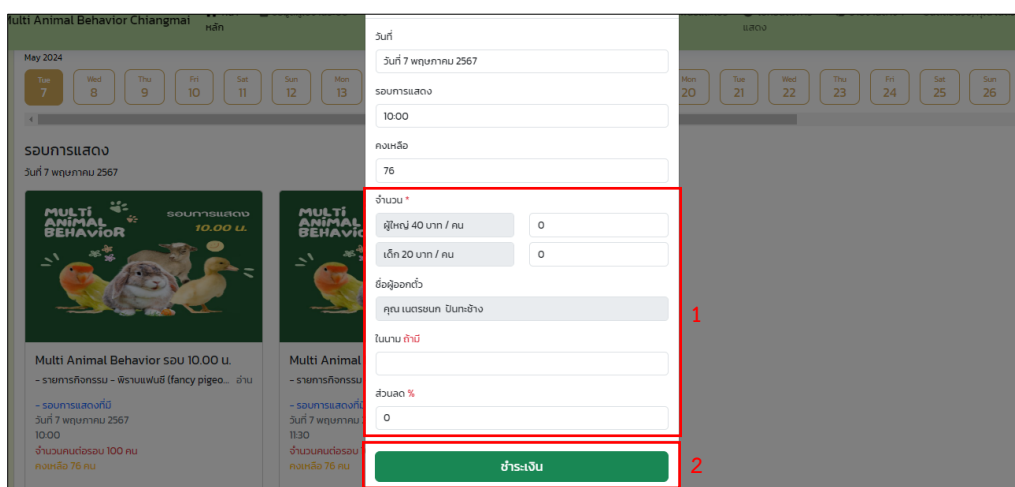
Multi Animal Behavior Chiangmai

หลัก

แสดง

May 2024

| Tue 7 | Wed 8 | Thu 9 | Fri 10 | Sat 11 | Sun 12 | Mon 13 |
|---|---|---|---|---|---|---|

| Mon 20 | Tue 21 | Wed 22 | Thu 23 | Fri 24 | Sat 25 | Sun 26 |
|---|---|---|---|---|---|---|

รอบการแสดง
วันที่ 7 พฤษภาคม 2567

MULTI ANIMAL BEHAVIOR รอบการแสดง 10.00 น.

MULTI ANIMAL BEHAVIOR

Multi Animal Behavior รอบ 10.00 น.
- รายการกิจกรรม - พิราบแฟนซี (fancy pigeo... อ่าน
- รอบการแสดงที่มี
วันที่ 7 พฤษภาคม 2567
10:00
จำนวนคนต่อรอบ 100 คน
คงเหลือ 76 คน

Multi Animal
- รายการกิจกรรม
- รอบการแสดงที่มี
วันที่ 7 พฤษภาคม
11:30
จำนวนคนต่อรอบ
คงเหลือ 76 คน

วันที่
วันที่ 7 พฤษภาคม 2567

รอบการแสดง
10:00

คงเหลือ
76

จำนวน *
ผู้ใหญ่ 40 บาท / คน 0
เด็ก 20 บาท / คน 0

ชื่อผู้ออกตั๋ว
คุณ เนตรชนก ปันทะช้าง

ในนาม ถ้ามี

ส่วนลด %
0

ชำระเงิน

1

2